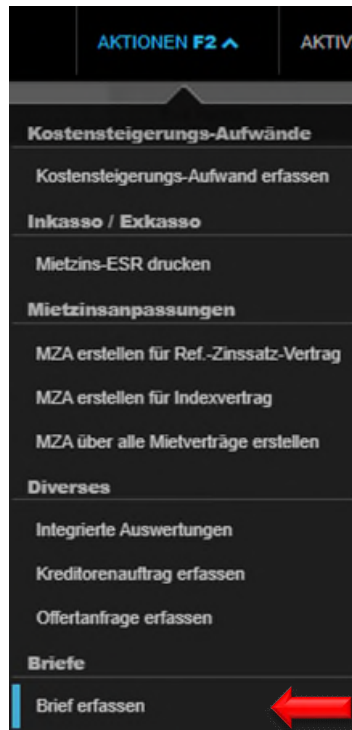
AKTIONEN F2 ^

AKTIV

Kostensteigerungs-Aufwände

Kostensteigerungs-Aufwand erfassen

Inkasso / Exkasso

Mietzins-ESR drucken

Mietzinsanpassungen

MZA erstellen für Ref.-Zinssatz-Vertrag

MZA erstellen für Indexvertrag

MZA über alle Mietverträge erstellen

Diverses

Integrierte Auswertungen

Kreditorenauftrag erfassen

Offertanfrage erfassen

Briefe

Brief erfassen